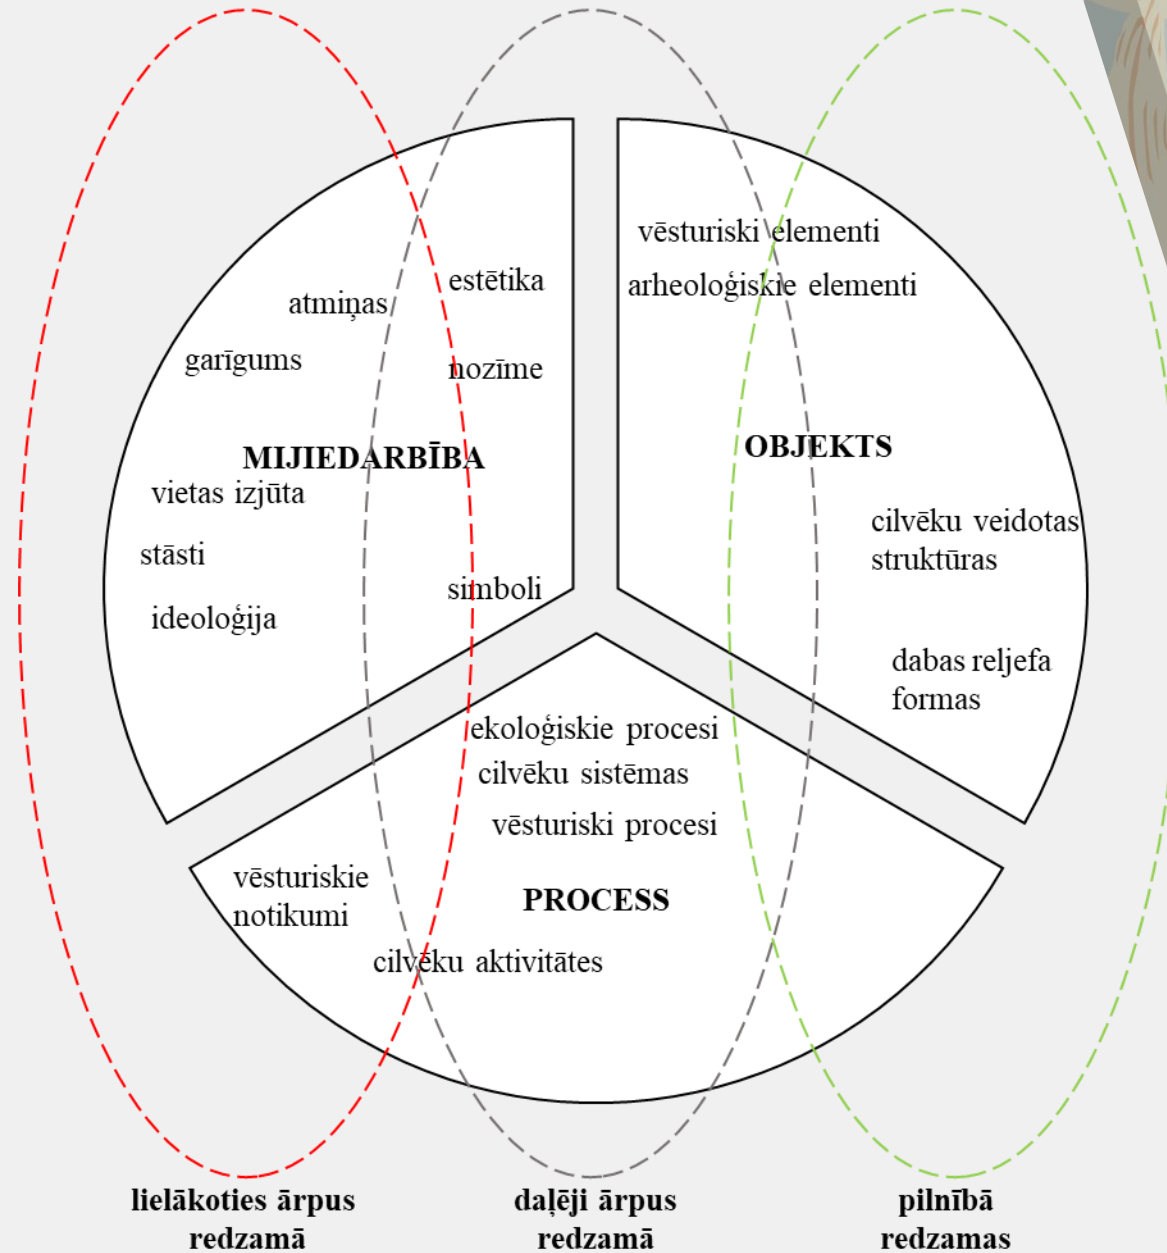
atmiņas

garīgums

estētika

nozīme

MIJIEDARBĪBA

vietas izjūta

stāsti

ideoloģija

simboli

vēsturiski elementi

arheoloģiskie elementi

OBJEKTS

cilvēku veidotas struktūras

dabas reljefa formas

ekoloģiskie procesi

cilvēku sistēmas

vēsturiski procesi

vēsturiskie notikumi

PROCESS

cilvēku aktivitātes

lielākoties ārpus redzamā

daļēji ārpus redzamā

pilnībā redzamas